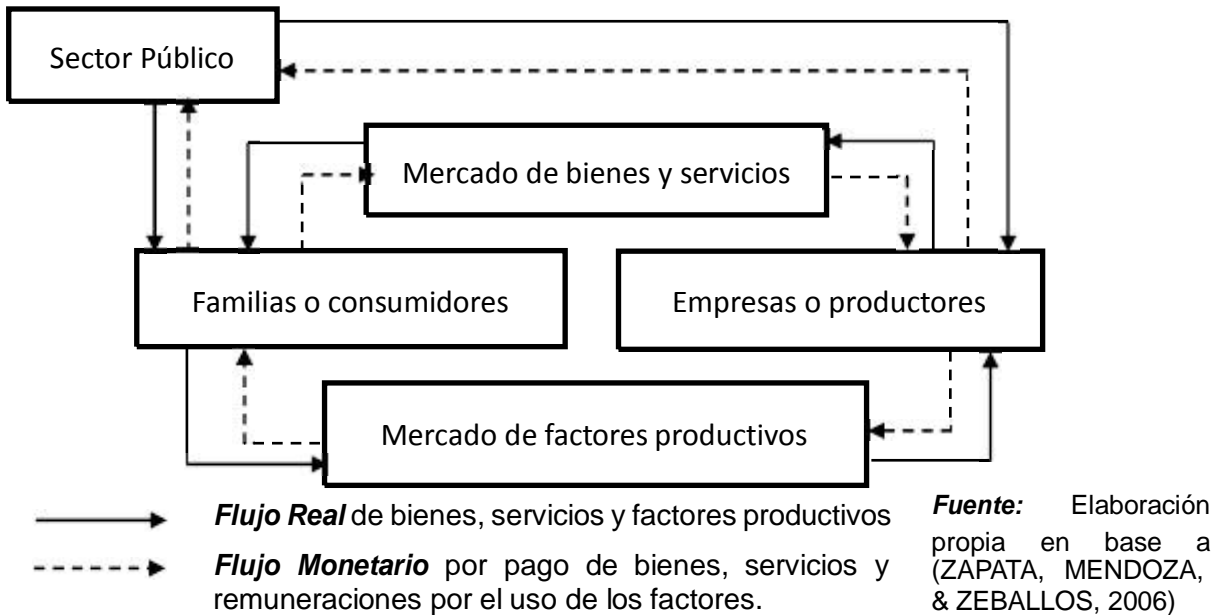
Sector Público

Mercado de bienes y servicios

Familias o consumidores

Empresas o productores

Mercado de factores productivos

***Flujo Real*** de bienes, servicios y factores productivos

***Flujo Monetario*** por pago de bienes, servicios y remuneraciones por el uso de los factores.

***Fuente:*** Elaboración propia en base a (ZAPATA, MENDOZA, & ZEBALLOS, 2006)